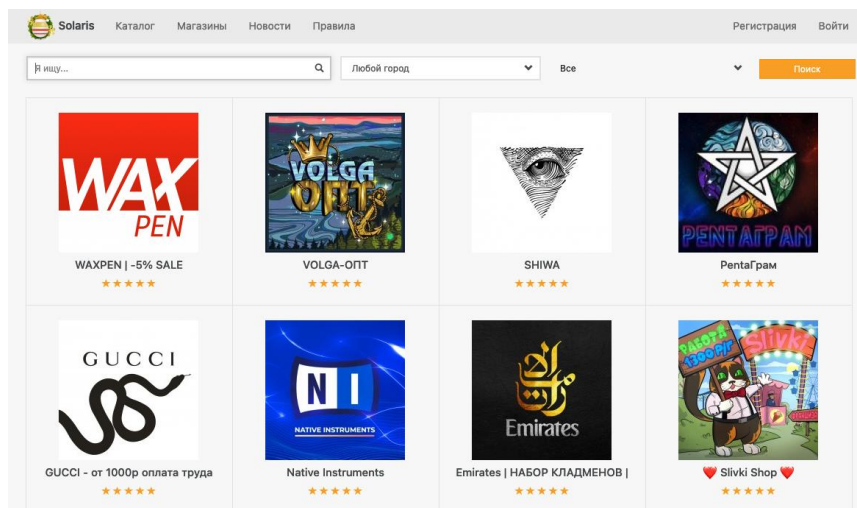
Solaris Каталог Магазины Новости Правила Регистрация Войти

Я ищу... Любой город Все Поиск

WAX PEN
WAXPEN | -5% SALE
★★★★★

VOLGA ОПТ
VOLGA-ОПТ
★★★★★

SHIWA
★★★★★

PENTAГРАМ
PentaГрам
★★★★★

GUCCI
GUCCI - от 1000р оплата труда
★★★★★

NI
NATIVE INSTRUMENTS
Native Instruments
★★★★★

Emirates
Emirates | НАБОР КЛАДМЕНОВ |
★★★★★

РАБОТА 4300 Р/Т
Slivki
❤️ Slivki Shop ❤️
★★★★★